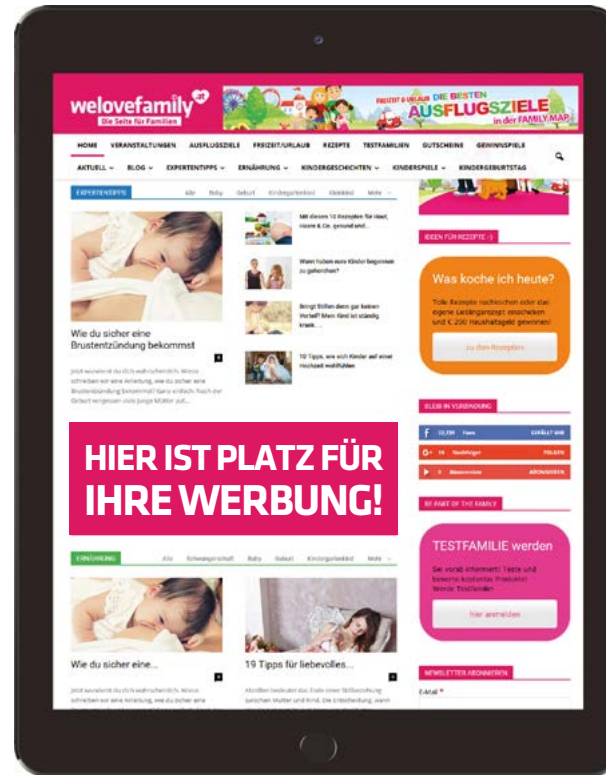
welovefamily.at
Die Seite für Familien

FREIZEIT & URLAUB DIE BESTEN AUSFLUGSZIELE in der FAMILY.MAP

HOME VERANSTALTUNGEN AUSFLUGSZIELE FREIZEIT/URLAUB REZEPTE TESTFAMILIEN GUTSCHEINE GEWINNSPIELE

AKTUELL BLOG EXPERTENTIPPS ERNÄHRUNG KINDERGESCHICHTEN KINDERSPIELE KINDERGEBURTSTAG

EXPERTENTIPPS Alle Baby Geburt Kindergartenkind Kleinkind Mehr

Wie du sicher eine Brustentzündung bekommst

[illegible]

Mit diesen 10 Rezepten für Haut, Haare & Co. gesund und...

Wann haben eure Kinder begonnen zu gehorchen?

Bringt Stillen denn gar keinen Vorteil? Mein Kind ist ständig krank...

10 Tipps, wie sich Kinder auf einer Hochzeit wohlfühlen

IDEEN FÜR REZEPTE :-)

Was koche ich heute?

Tolle Rezepte nachkochen oder das eigene Lieblingsrezept einschicken und € 200 Haushaltsgeld gewinnen!

zu den Rezepten

BLEIB IN VERBINDUNG

Fans GEFÄLLT MIR
Nachfolger FOLGEN
Abonnenten ABONNIEREN

HIER IST PLATZ FÜR IHRE WERBUNG!

BE PART OF THE FAMILY

TESTFAMILIE werden

Sei vorab informiert! Teste und bewerte kostenlos Produkte! Werde Testfamilie!

hier anmelden

ERNÄHRUNG Alle Schwangerschaft Baby Geburt Kindergartenkind Mehr

Wie du sicher eine...

19 Tipps für liebevolles...

NEWSLETTER ABONNIEREN

E-Mail *